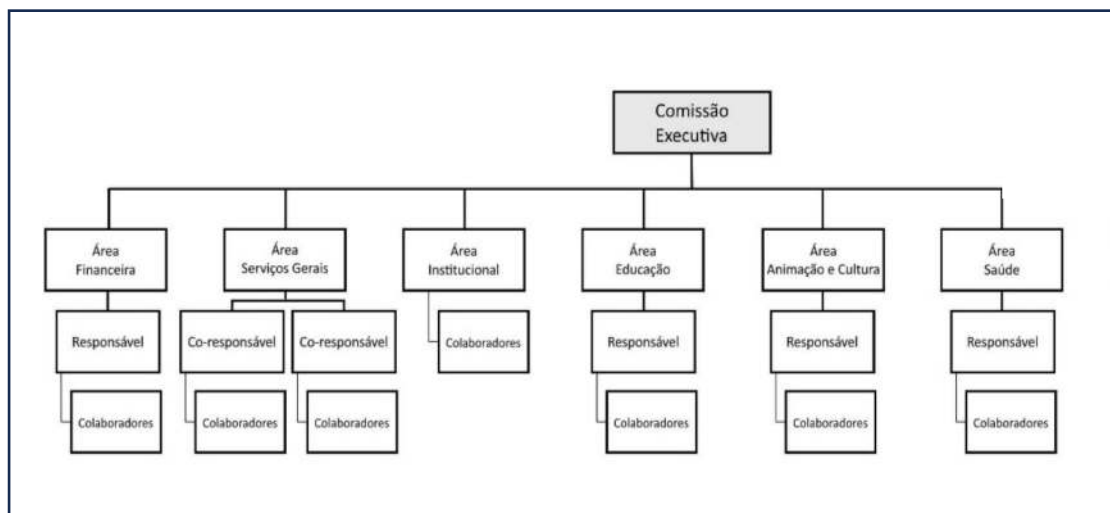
Comissão Executiva

Área Financeira

Responsável

Colaboradores

Área Serviços Gerais

Co-responsável

Colaboradores

Co-responsável

Colaboradores

Área Institucional

Colaboradores

Área Educação

Responsável

Colaboradores

Área Animação e Cultura

Responsável

Colaboradores

Área Saúde

Responsável

Colaboradores